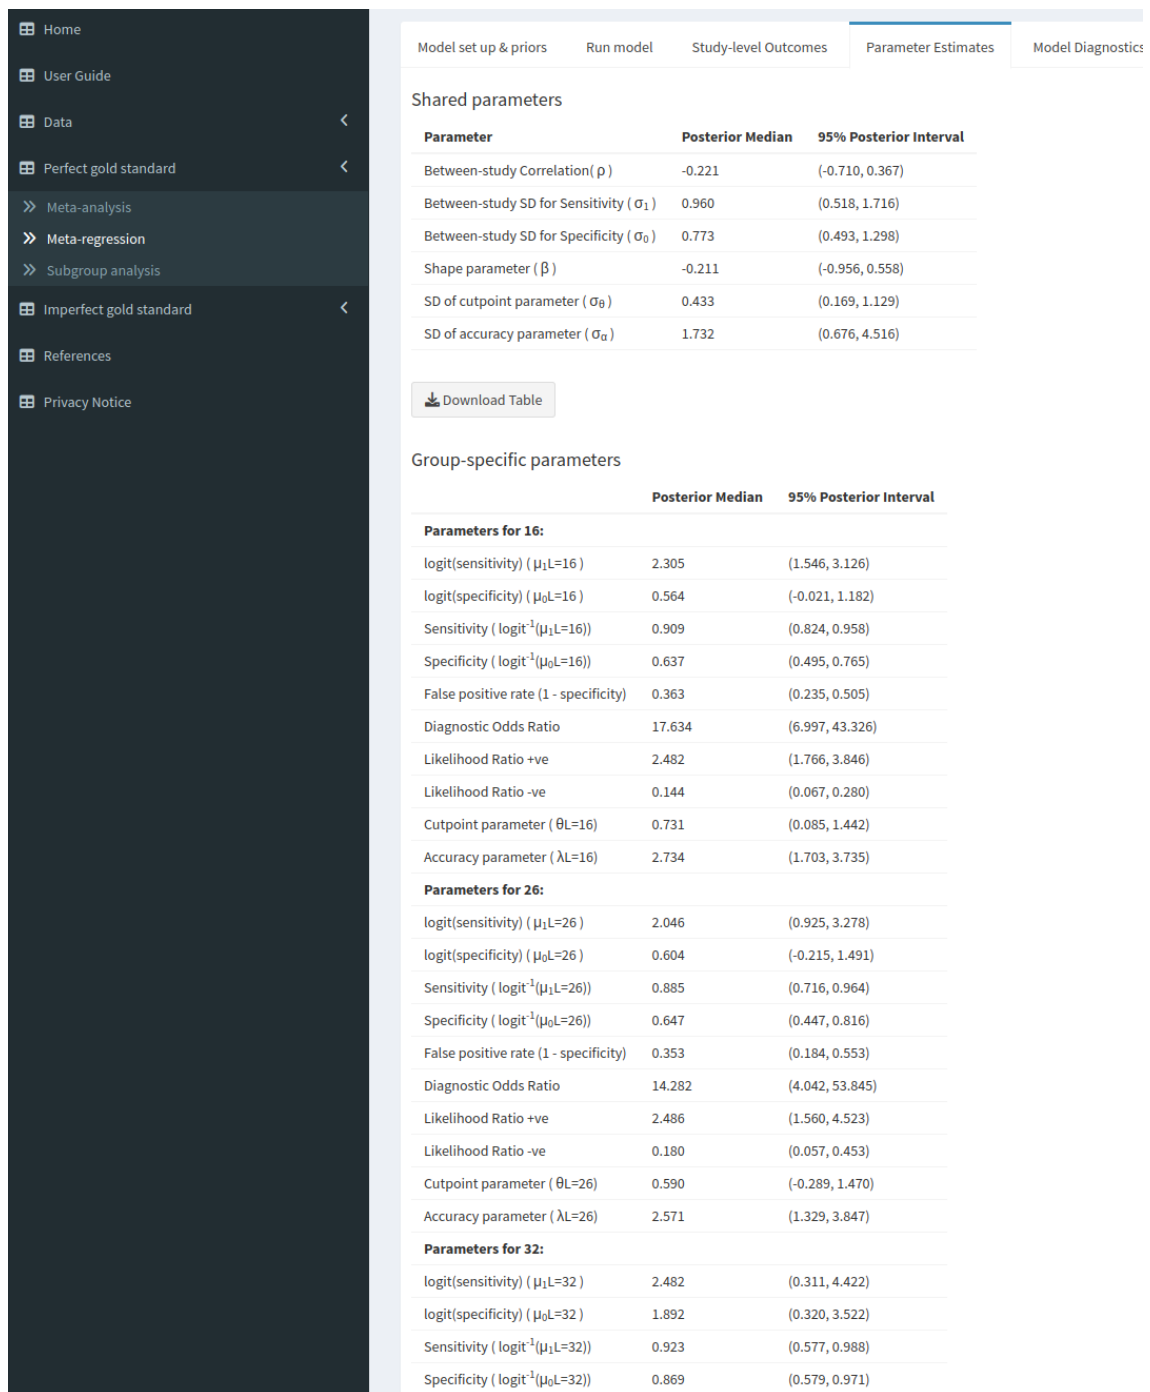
Home

User Guide

Data

Perfect gold standard

Meta-analysis

Meta-regression

Subgroup analysis

Imperfect gold standard

References

Privacy Notice

Model set up & priors | Run model | Study-level Outcomes | Parameter Estimates | Model Diagnostics

Shared parameters

| Parameter | Posterior Median | 95% Posterior Interval |
|---|---|---|
| Between-study Correlation( $\rho$ ) | -0.221 | (-0.710, 0.367) |
| Between-study SD for Sensitivity ( $\sigma_1$ ) | 0.960 | (0.518, 1.716) |
| Between-study SD for Specificity ( $\sigma_0$ ) | 0.773 | (0.493, 1.298) |
| Shape parameter ( $\beta$ ) | -0.211 | (-0.956, 0.558) |
| SD of cutpoint parameter ( $\sigma_\theta$ ) | 0.433 | (0.169, 1.129) |
| SD of accuracy parameter ( $\sigma_\alpha$ ) | 1.732 | (0.676, 4.516) |

Download Table

Group-specific parameters

| | Posterior Median | 95% Posterior Interval |
|---|---|---|
| **Parameters for 16:** | | |
| logit(sensitivity) ( $\mu_1$L=16 ) | 2.305 | (1.546, 3.126) |
| logit(specificity) ( $\mu_0$L=16 ) | 0.564 | (-0.021, 1.182) |
| Sensitivity ( logit$^{-1}$($\mu_1$L=16)) | 0.909 | (0.824, 0.958) |
| Specificity ( logit$^{-1}$($\mu_0$L=16)) | 0.637 | (0.495, 0.765) |
| False positive rate (1 - specificity) | 0.363 | (0.235, 0.505) |
| Diagnostic Odds Ratio | 17.634 | (6.997, 43.326) |
| Likelihood Ratio +ve | 2.482 | (1.766, 3.846) |
| Likelihood Ratio -ve | 0.144 | (0.067, 0.280) |
| Cutpoint parameter ( $\theta$L=16) | 0.731 | (0.085, 1.442) |
| Accuracy parameter ( $\lambda$L=16) | 2.734 | (1.703, 3.735) |
| **Parameters for 26:** | | |
| logit(sensitivity) ( $\mu_1$L=26 ) | 2.046 | (0.925, 3.278) |
| logit(specificity) ( $\mu_0$L=26 ) | 0.604 | (-0.215, 1.491) |
| Sensitivity ( logit$^{-1}$($\mu_1$L=26)) | 0.885 | (0.716, 0.964) |
| Specificity ( logit$^{-1}$($\mu_0$L=26)) | 0.647 | (0.447, 0.816) |
| False positive rate (1 - specificity) | 0.353 | (0.184, 0.553) |
| Diagnostic Odds Ratio | 14.282 | (4.042, 53.845) |
| Likelihood Ratio +ve | 2.486 | (1.560, 4.523) |
| Likelihood Ratio -ve | 0.180 | (0.057, 0.453) |
| Cutpoint parameter ( $\theta$L=26) | 0.590 | (-0.289, 1.470) |
| Accuracy parameter ( $\lambda$L=26) | 2.571 | (1.329, 3.847) |
| **Parameters for 32:** | | |
| logit(sensitivity) ( $\mu_1$L=32 ) | 2.482 | (0.311, 4.422) |
| logit(specificity) ( $\mu_0$L=32 ) | 1.892 | (0.320, 3.522) |
| Sensitivity ( logit$^{-1}$($\mu_1$L=32)) | 0.923 | (0.577, 0.988) |
| Specificity ( logit$^{-1}$($\mu_0$L=32)) | 0.869 | (0.579, 0.971) |